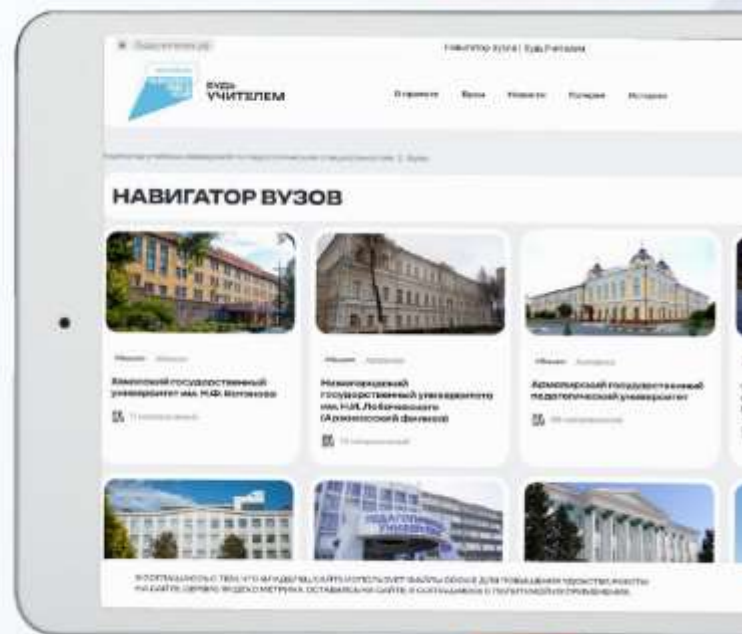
Навигатор вузов | Будь Учителем

БУДЬ УЧИТЕЛЕМ

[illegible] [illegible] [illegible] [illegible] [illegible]

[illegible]

НАВИГАТОР ВУЗОВ

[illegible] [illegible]

Камчатский государственный университет им. Н.И. Витовского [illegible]

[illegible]

Нижегородский государственный университет им. Н.И. Лобачевского (Арзамасский филиал)

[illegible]

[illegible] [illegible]

Армавирский государственный педагогический университет

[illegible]

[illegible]